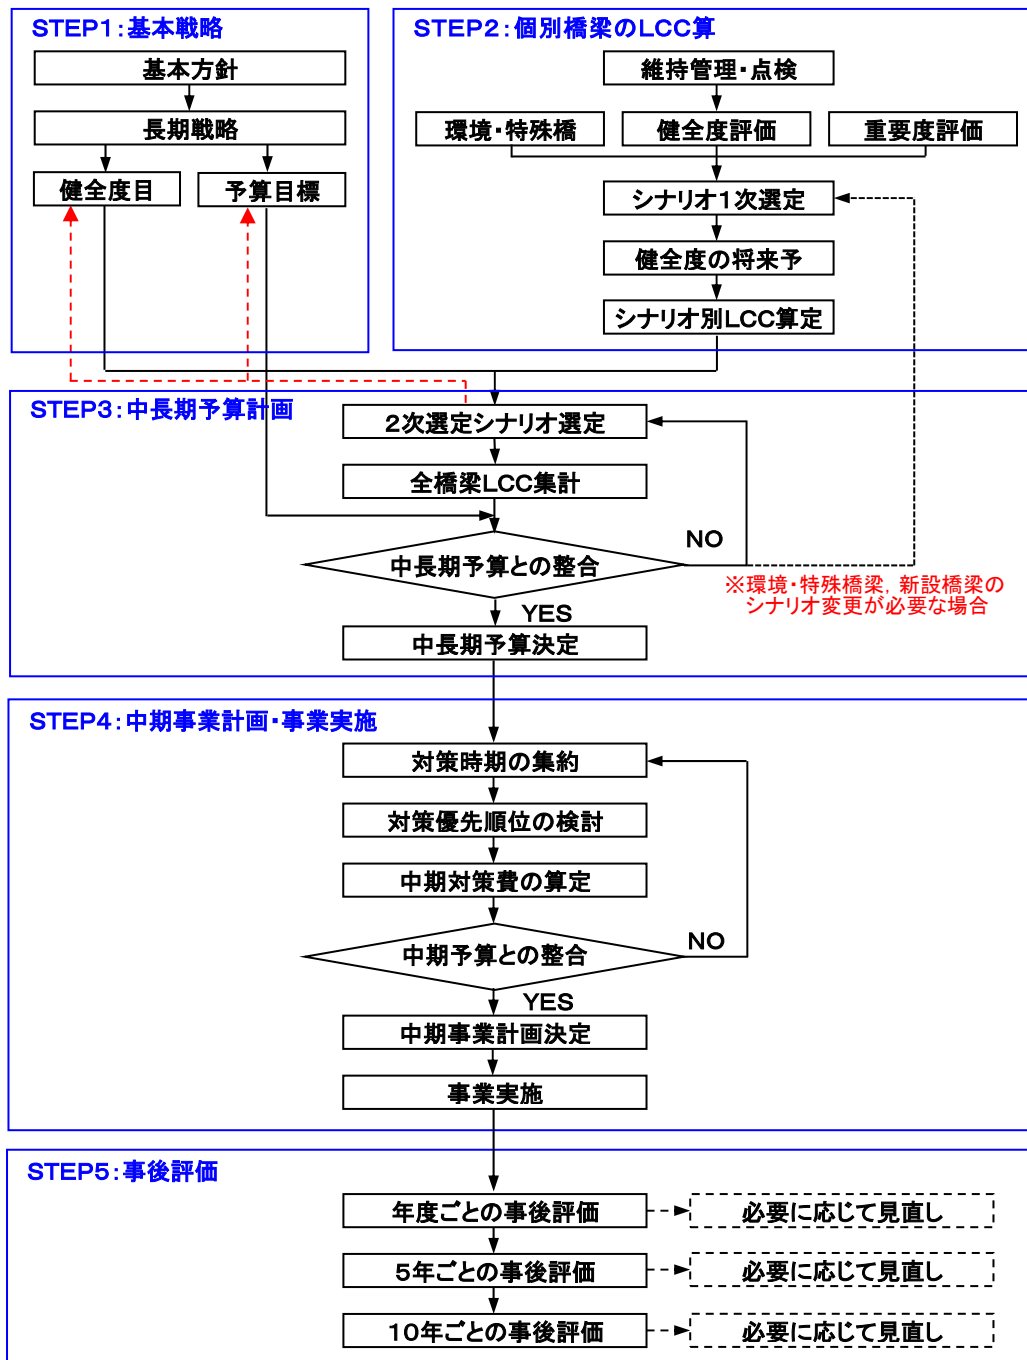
STEP1:基本戦略

基本方針

長期戦略

健全度目

予算目標

STEP2:個別橋梁のLCC算

維持管理・点検

環境・特殊橋

健全度評価

重要度評価

シナリオ1次選定

健全度の将来予

シナリオ別LCC算定

STEP3:中長期予算計画

2次選定シナリオ選定

全橋梁LCC集計

NO

中長期予算との整合

※環境・特殊橋梁，新設橋梁のシナリオ変更が必要な場合

YES

中長期予算決定

STEP4:中期事業計画・事業実施

対策時期の集約

対策優先順位の検討

中期対策費の算定

NO

中期予算との整合

YES

中期事業計画決定

事業実施

STEP5:事後評価

年度ごとの事後評価

必要に応じて見直し

5年ごとの事後評価

必要に応じて見直し

10年ごとの事後評価

必要に応じて見直し